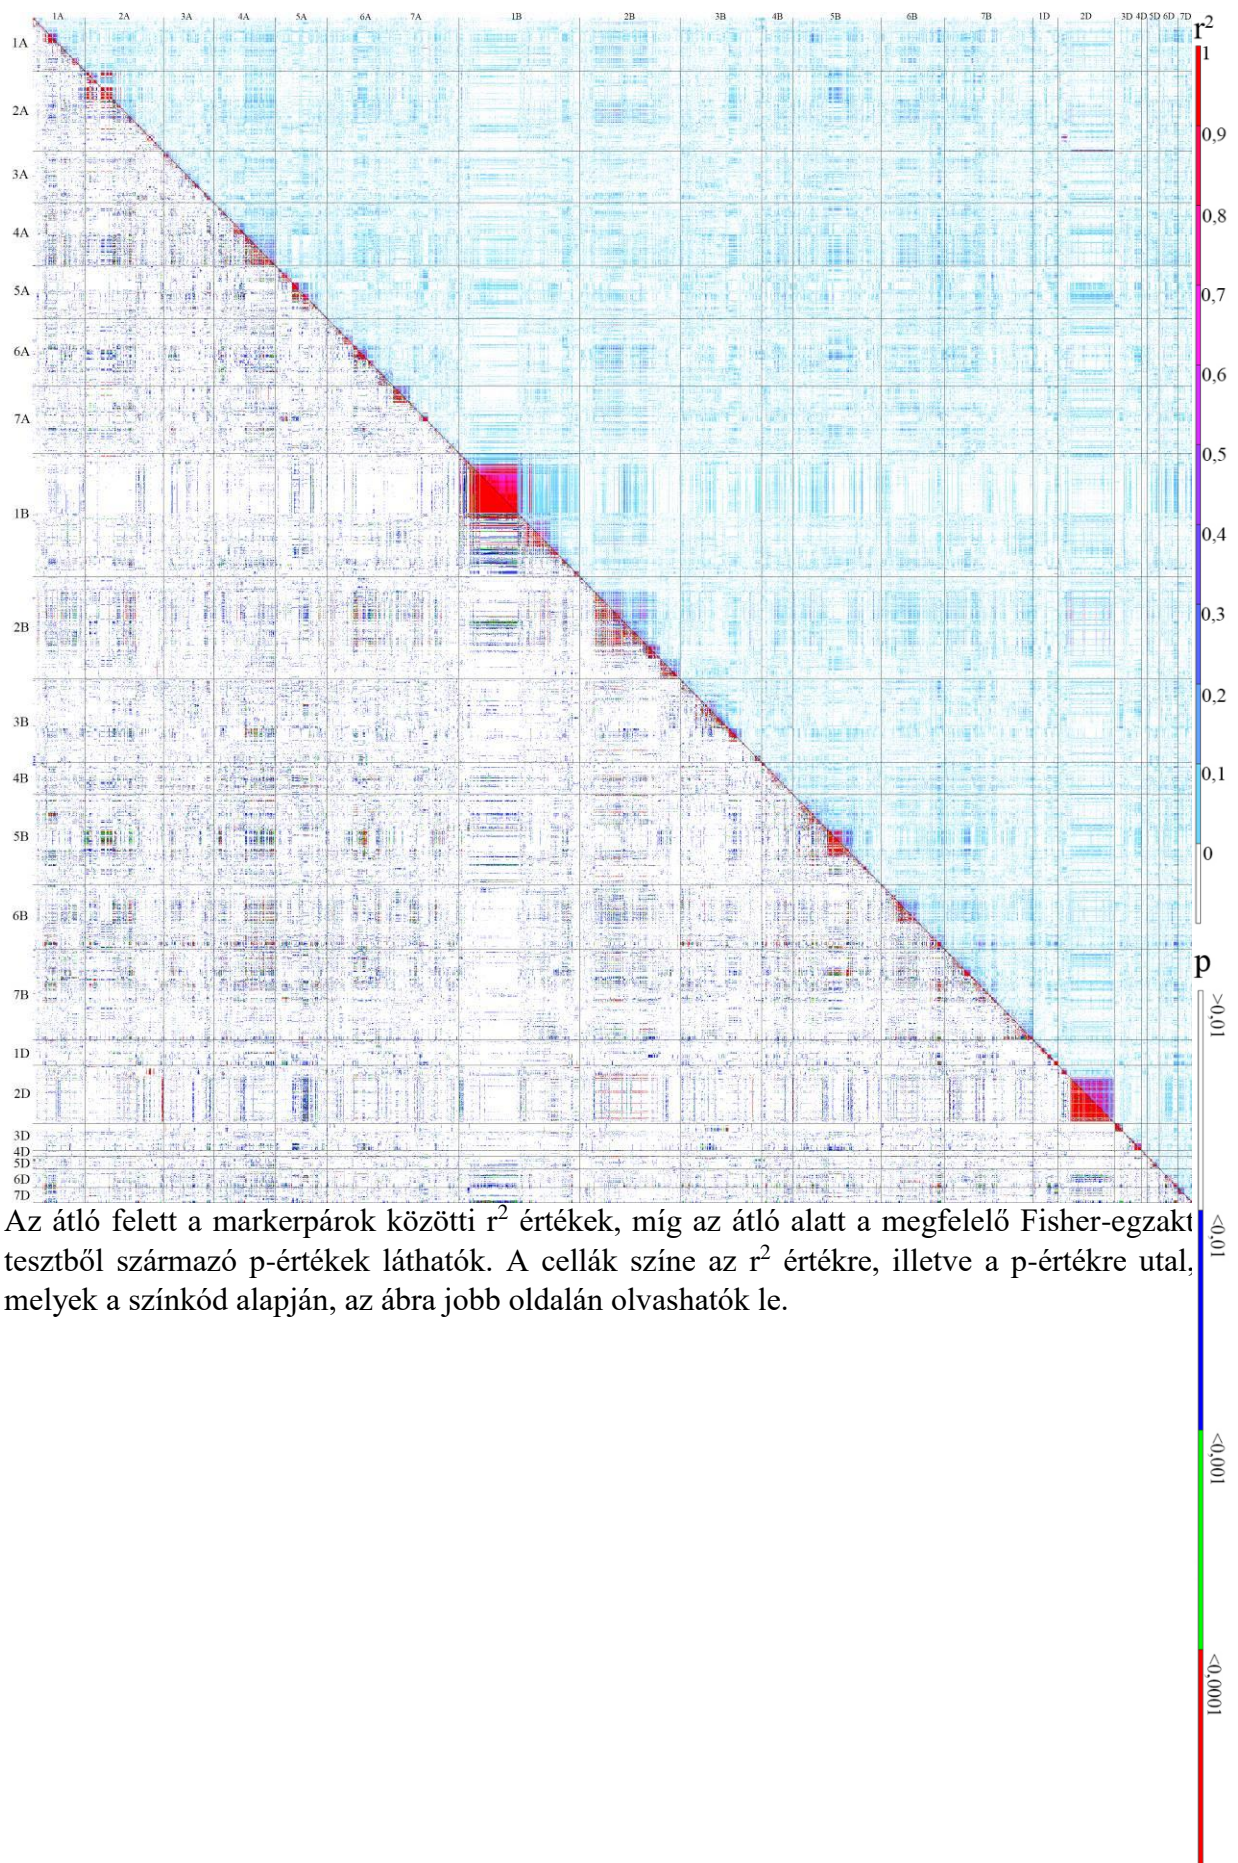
1A 2A 3A 4A 5A 6A 7A 1B 2B 3B 4B 5B 6B 7B 1D 2D 3D 4D 5D 6D 7D

1A
2A
3A
4A
5A
6A
7A
1B
2B
3B
4B
5B
6B
7B
1D
2D
3D
4D
5D
6D
7D

$r^2$
1
0,9
0,8
0,7
0,6
0,5
0,4
0,3
0,2
0,1
0

p
>0,01
<0,01
<0,001
<0,0001

Az átló felett a markerpárok közötti $r^2$ értékek, míg az átló alatt a megfelelő Fisher-egzakt tesztből származó p-értékek láthatók. A cellák színe az $r^2$ értékre, illetve a p-értékre utal, melyek a színkód alapján, az ábra jobb oldalán olvashatók le.